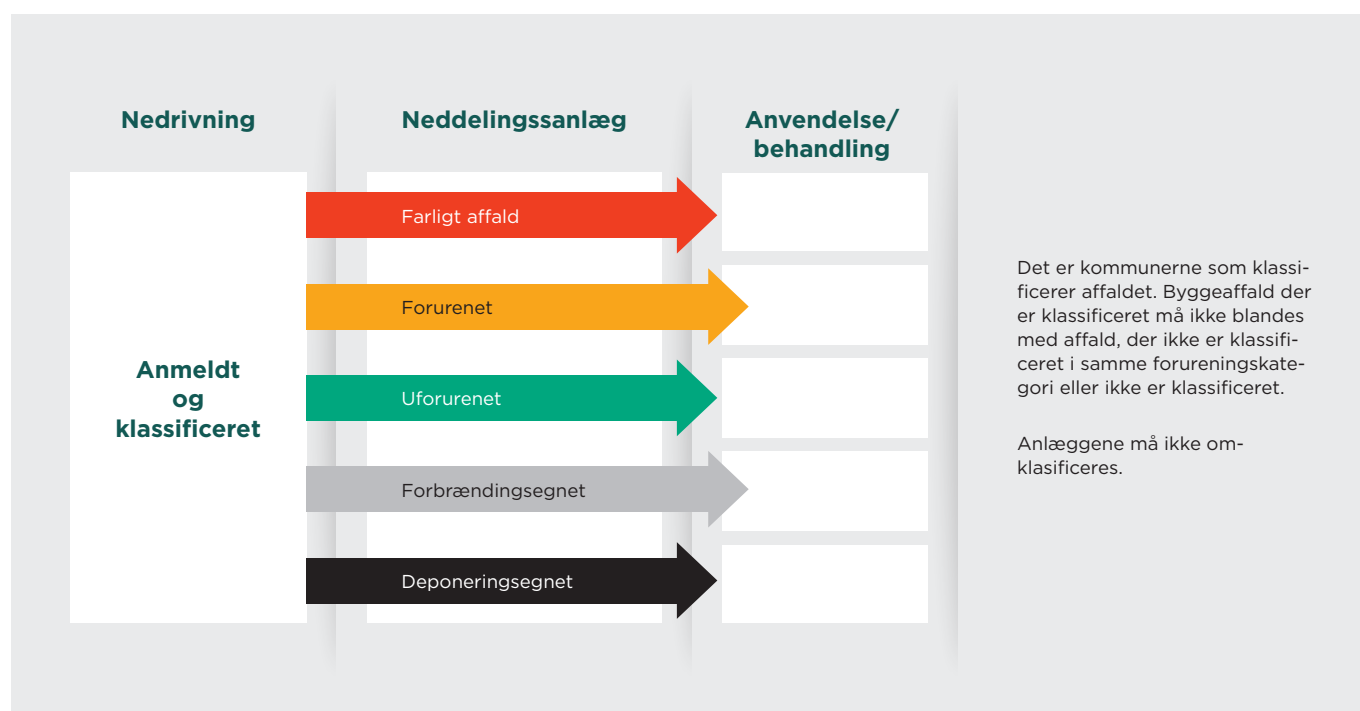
Nedrivning

Neddelingsanlæg

Anvendelse/ behandling

Anmeldt og klassificeret

Farligt affald

Forurenet

Uforurenet

Forbrændingsegnet

Deponeringsegnet

Det er kommunerne som klassificerer affaldet. Byggeaffald der er klassificeret må ikke blandes med affald, der ikke er klassificeret i samme forureningskategori eller ikke er klassificeret.

Anlæggene må ikke omklasificeres.